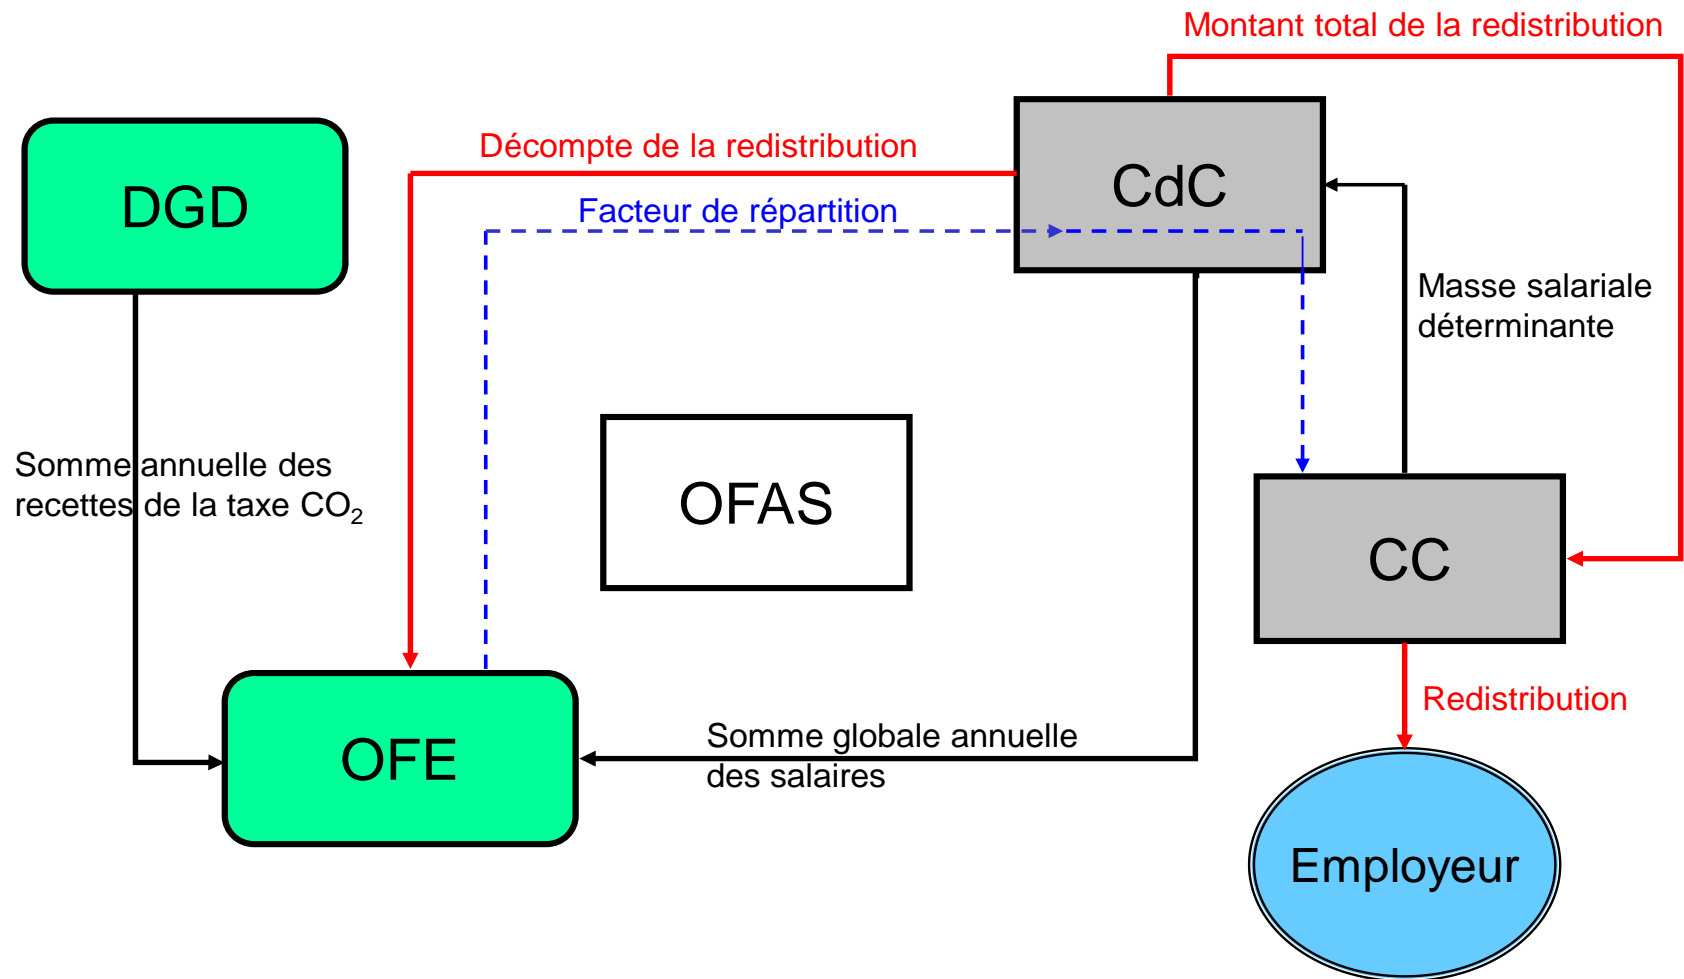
Montant total de la redistribution

DGD

Décompte de la redistribution

CdC

Facteur de répartition

Masse salariale déterminante

Somme annuelle des recettes de la taxe $CO_2$

OFAS

CC

Redistribution

OFE

Somme globale annuelle des salaires

Employeur